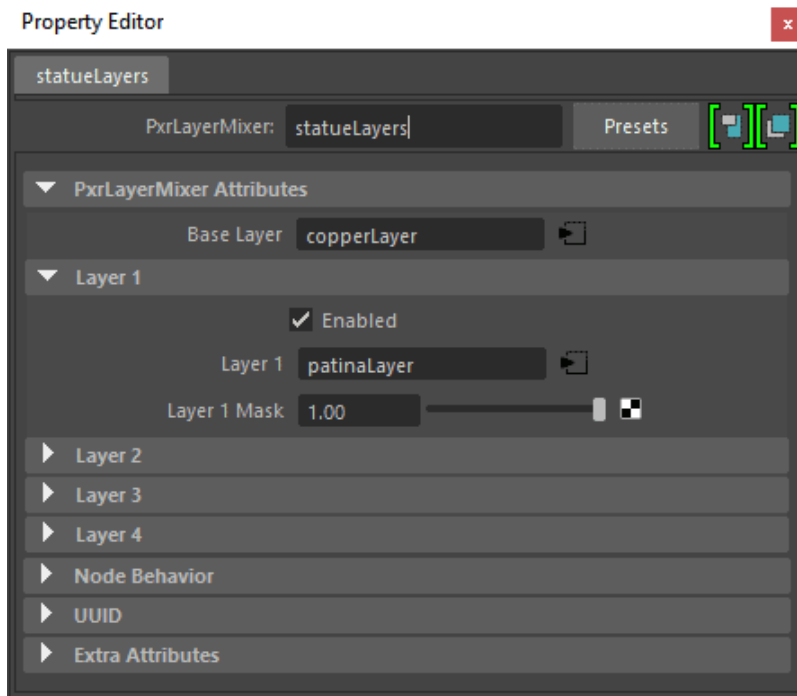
Property Editor

×

statueLayers

PxrLayerMixer: statueLayers

Presets

PxrLayerMixer Attributes

Base Layer copperLayer

Layer 1

Enabled

Layer 1 patinaLayer

Layer 1 Mask 1.00

Layer 2

Layer 3

Layer 4

Node Behavior

UUID

Extra Attributes